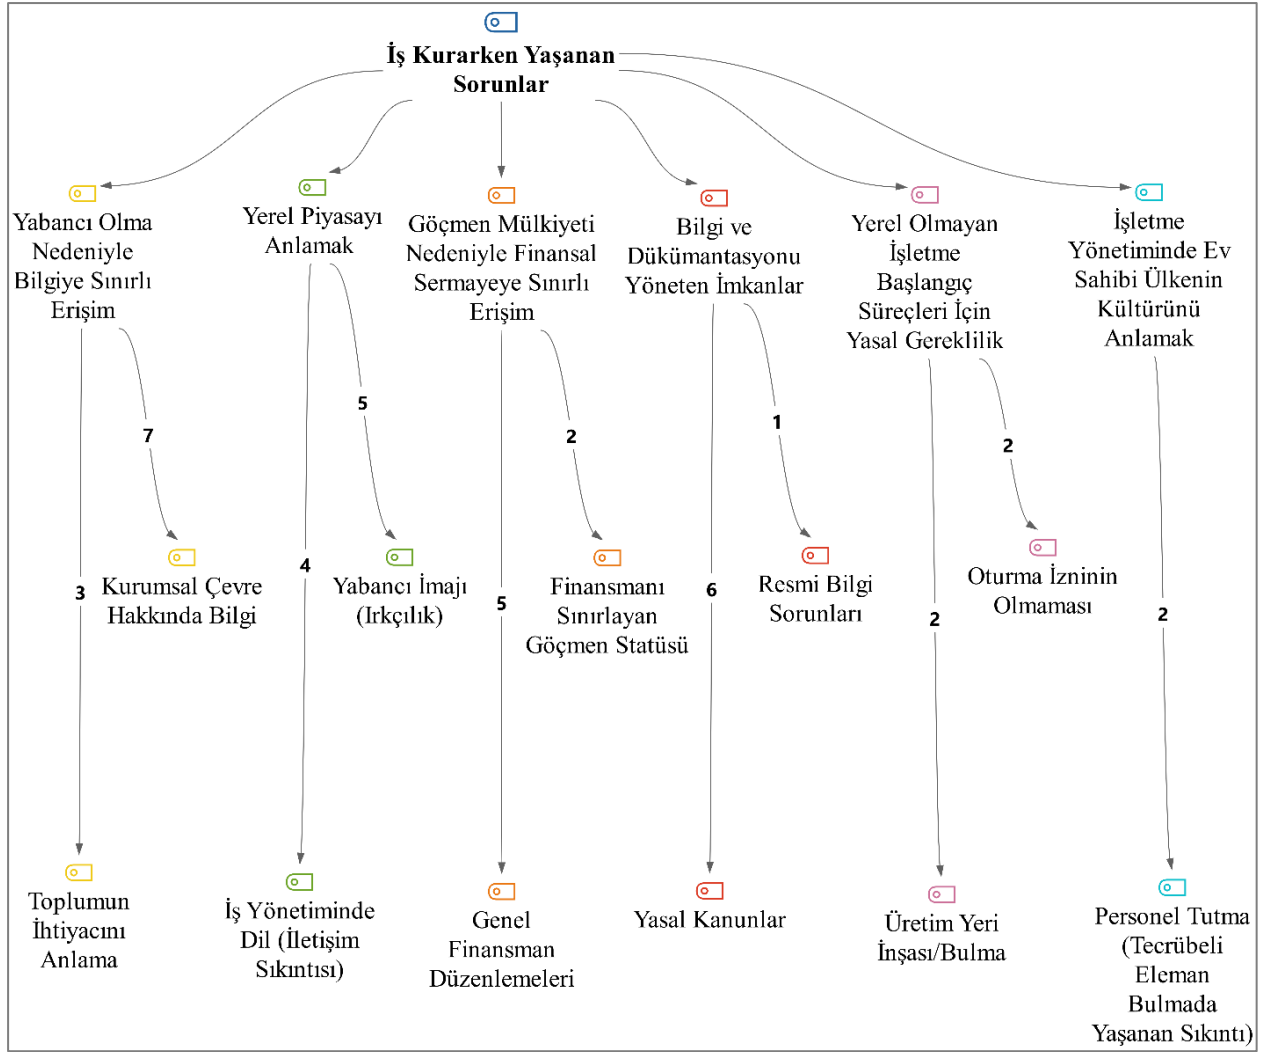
İş Kurarken Yaşanan Sorunlar

Yabancı Olma Nedeniyle Bilgiye Sınırlı Erişim

Yerel Piyasayı Anlamak

Göçmen Mülkiyeti Nedeniyle Finansal Sermayeye Sınırlı Erişim

Bilgi ve Dükümantasyonu Yöneten İmkanlar

Yerel Olmayan İşletme Başlangıç Süreçleri İçin Yasal Gereklilik

İşletme Yönetiminde Ev Sahibi Ülkenin Kültürünü Anlamak

7

5

2

1

2

Kurumsal Çevre Hakkında Bilgi

Yabancı İmajı (Irkçılık)

Finansmanı Sınırlayan Göçmen Statüsü

Resmi Bilgi Sorunları

Oturma İzninin Olmaması

3

4

5

6

2

2

Toplumun İhtiyacını Anlama

İş Yönetiminde Dil (İletişim Sıkıntısı)

Genel Finansman Düzenlemeleri

Yasal Kanunlar

Üretim Yeri İnşası/Bulma

Personel Tutma (Tecrübeli Eleman Bulmada Yaşanan Sıkıntı)